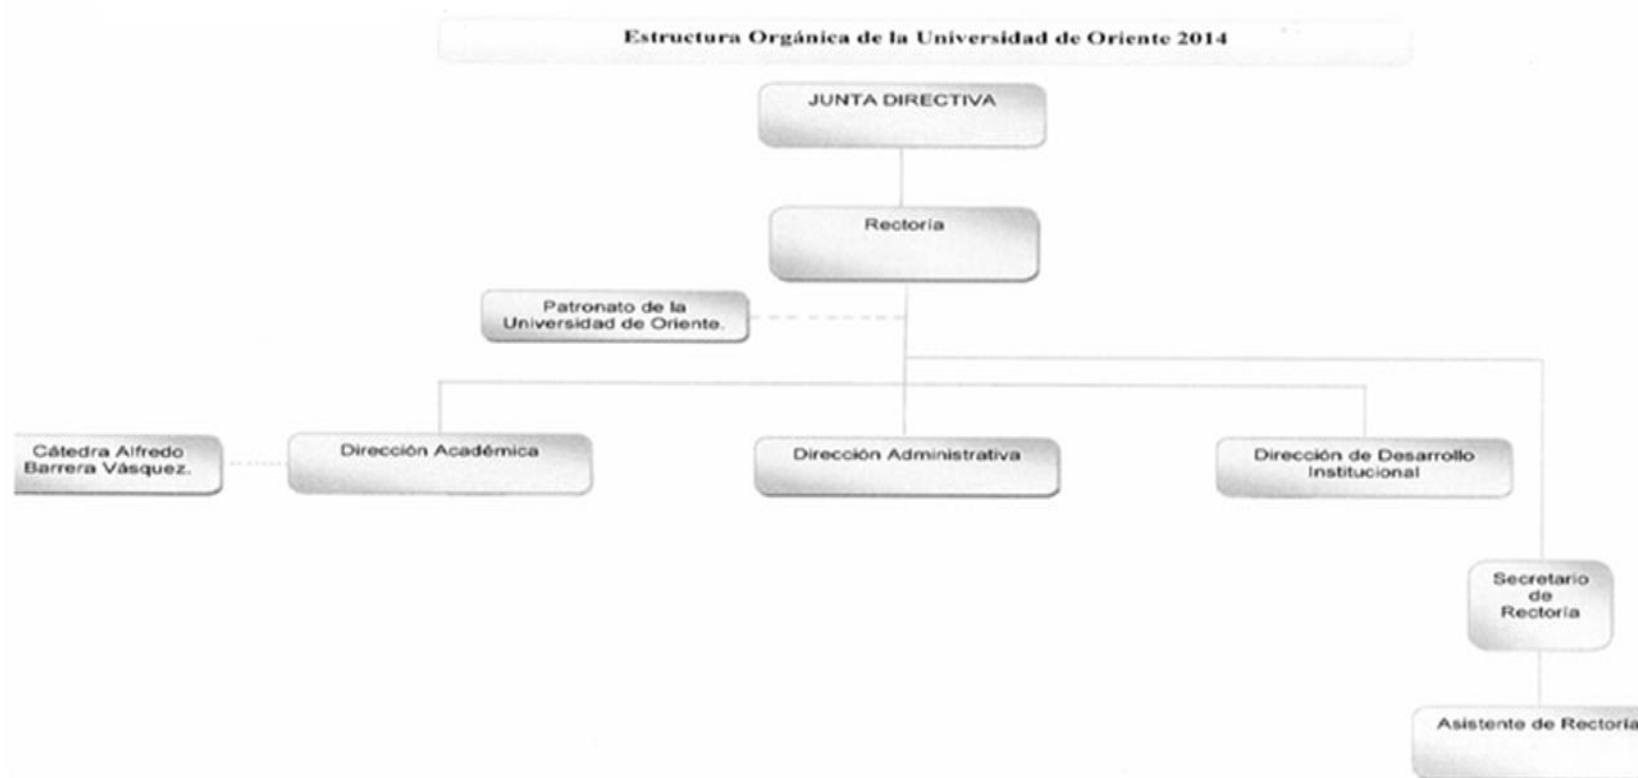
Estructura Orgánica de la Universidad de Oriente 2014

JUNTA DIRECTIVA

Rectoría

Patronato de la Universidad de Oriente.

Cátedra Alfredo Barrera Vásquez.

Dirección Académica

Dirección Administrativa

Dirección de Desarrollo Institucional

Secretario de Rectoría

Asistente de Rectoría